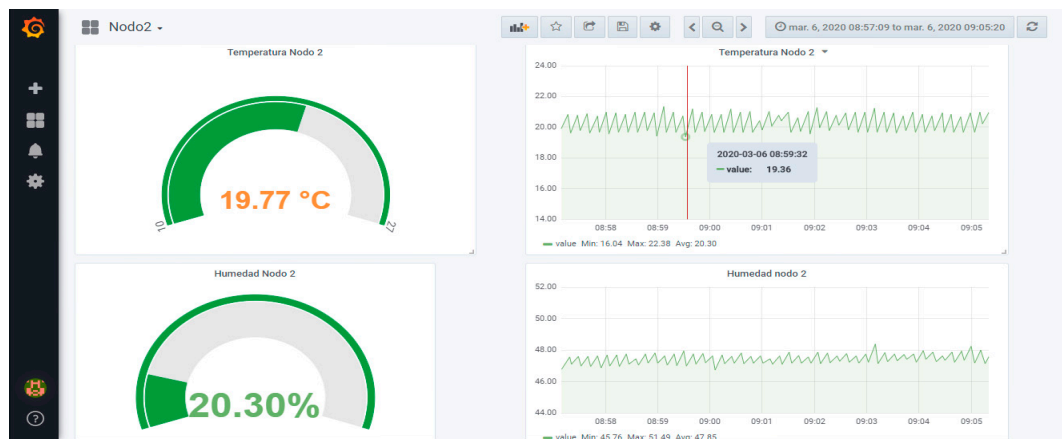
Nodo2

mar. 6, 2020 08:57:09 to mar. 6, 2020 09:05:20

Temperatura Nodo 2

19.77 °C

10

27

Temperatura Nodo 2

24.00
22.00
20.00
18.00
16.00
14.00

08:58 08:59 09:00 09:01 09:02 09:03 09:04 09:05

2020-03-06 08:59:32
value: 19.36

value Min: 16.04 Max: 22.38 Avg: 20.30

Humedad Nodo 2

20.30%

Humedad nodo 2

52.00
50.00
48.00
46.00
44.00

08:58 08:59 09:00 09:01 09:02 09:03 09:04 09:05

value Min: 45.76 Max: 51.49 Avg: 47.85